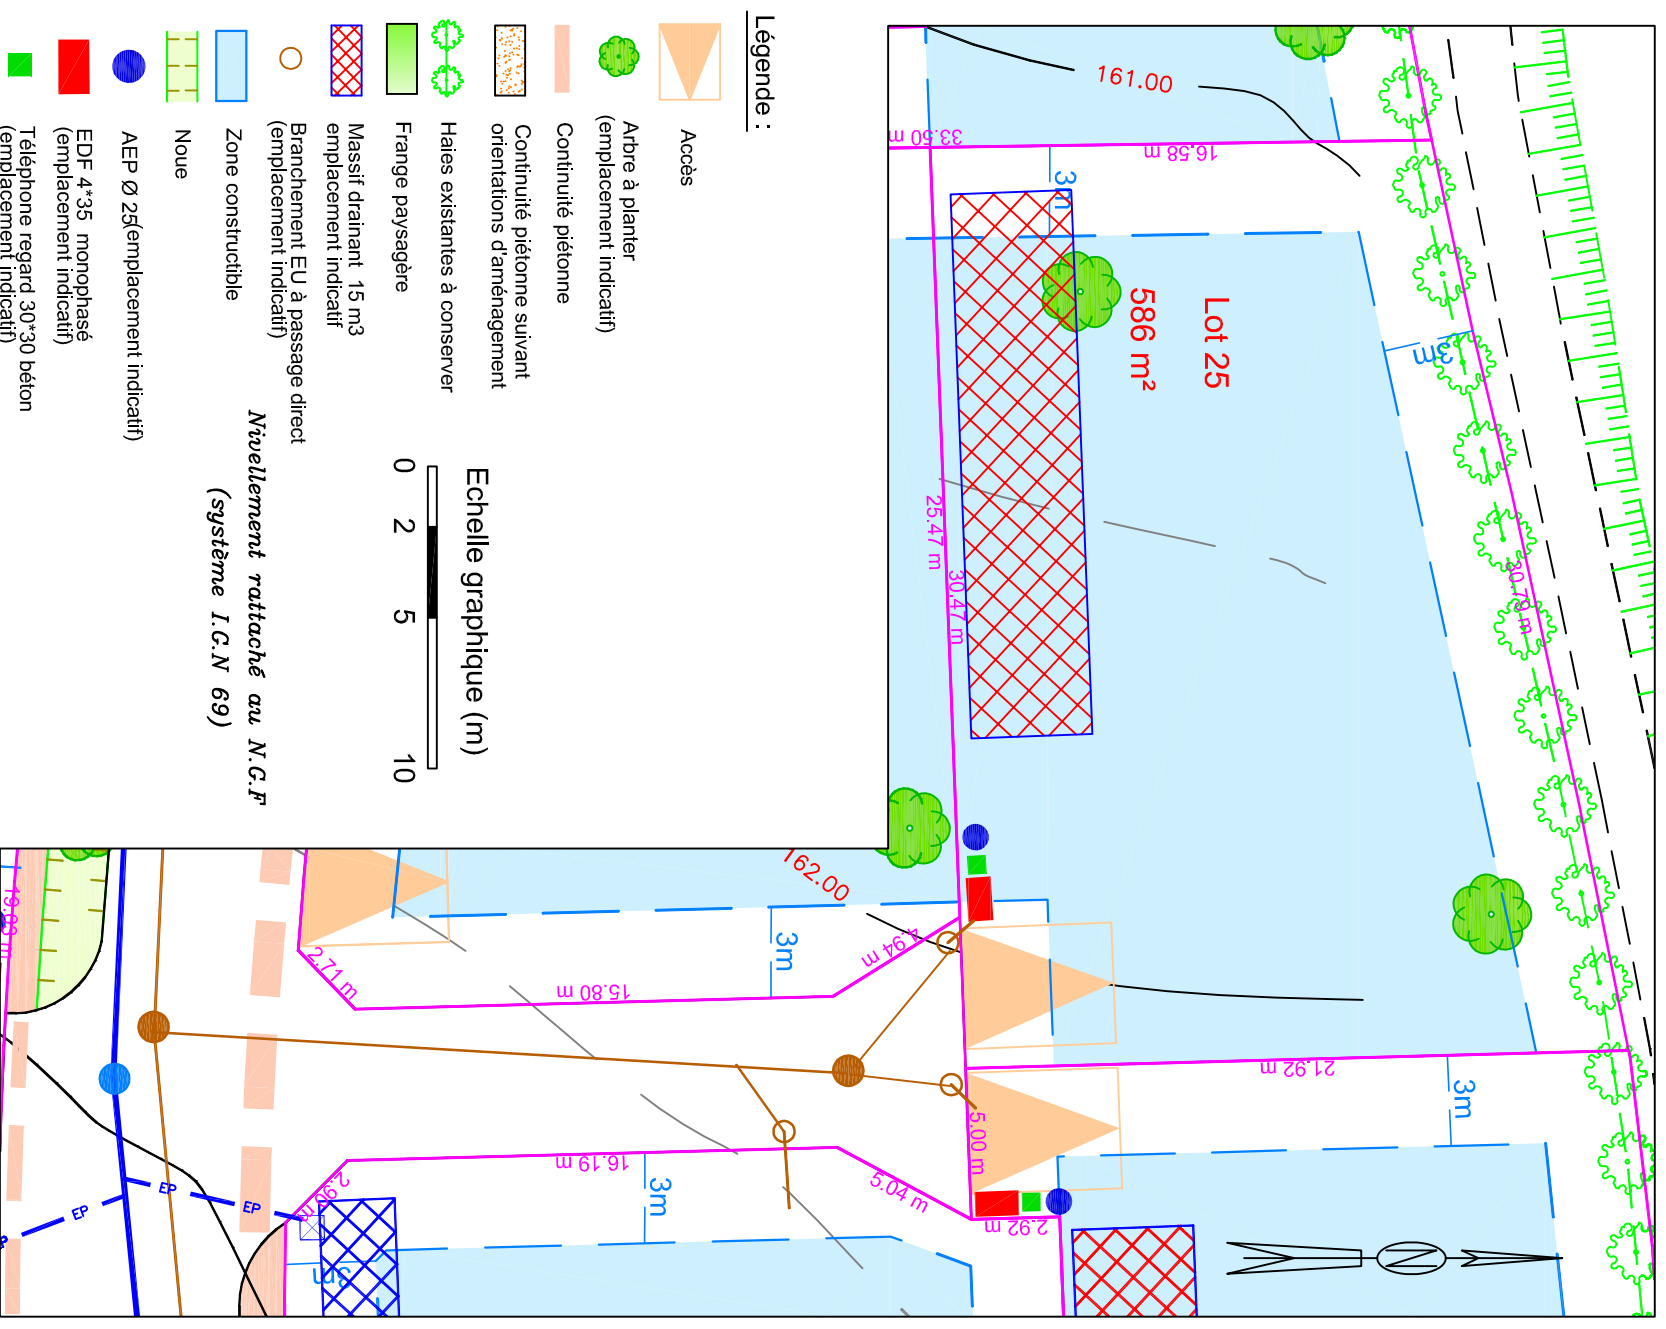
Légende :

Accès

Arbre à planter (emplacement indicatif)

Continuité piétonne

Continuité piétonne suivant orientations d'aménagement

Haies existantes à conserver

Frange paysagère

Massif drainant 15 m3 emplacement indicatif

Branchement EU à passage direct (emplacement indicatif)

Zone constructible

Noue

AEP Ø 25(emplacement indicatif)

EDF 4*35 monophasé (emplacement indicatif)

Téléphone regard 30*30 béton (emplacement indicatif)

Echelle graphique (m)

0 2 5 10

Nivellement rattaché au N.G.F (système I.G.N 69)

Lot 25
586 m²

161.00
162.00
33.50 m
16.58 m
3m
3m
25.47 m
30.47 m
30.79 m
4.94 m
2.71 m
15.80 m
3m
21.92 m
3m
5.00 m
16.19 m
3m
5.04 m
2.92 m
19.83 m
EP
EP
EP
3m